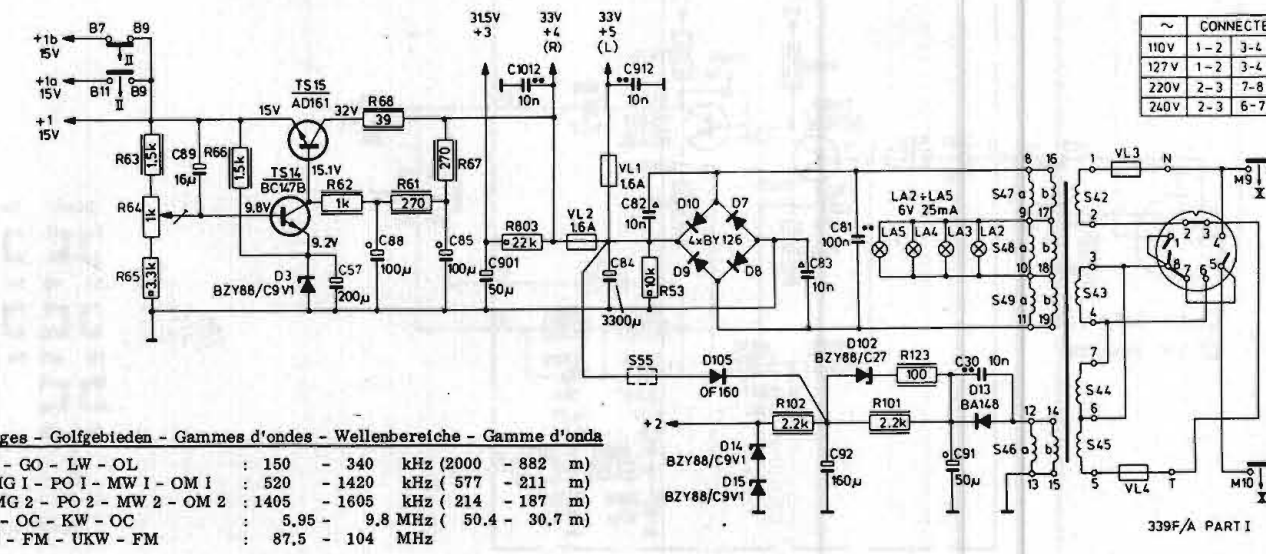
+1b 15V
B7
B9
II
+1a 15V
B11
II
B9
+1 15V
R63 1.5k
C89 16μ
R66 1.5k
R64 1k
R65 3.3k
TS15 AD161
15V
32V
R68 39
15.1V
TS14 BC147B
9.8V
R62 1k
R61 270
9.2V
D3 BZY88/C9V1
C57 200μ
C88 100μ
270 R67
C85 100μ
31.5V +3
33V +4 (R)
33V +5 (L)
C1012 10n
C912 10n
C901 50μ
R803 22k
VL2 1.6A
VL1 1.6A
C82 10n
C84 3300μ
R53 10k
D10
D7
4xBY126
D9
D8
C83 10n
C81 100n
LA2÷LA5 6V 25mA
LA5 LA4 LA3 LA2
S47
S48
S49
8 16
9 17
10 18
11 19
S55
D105 OF160
D102 BZY88/C27
R123 100
C30 10n
D13 BA148
R102 2.2k
R101 2.2k
+2
D14 BZY88/C9V1
D15 BZY88/C9V1
C92 160μ
C91 50μ
S46
12 14
13 15

| ~ | CONNECTE |
|---|---|
| 110V | 1-2 3-4 |
| 127V | 1-2 3-4 |
| 220V | 2-3 7-8 |
| 240V | 2-3 6-7 |

1 VL3 N
S42 2
M9
3
S43
4
7
S44
6
S45
5 VL4 T
M10
1 2 3 4 8 7 6 5
339F/A PART I

ges - Golfgebieden - Gammes d'ondes - Wellenbereiche - Gamme d'onda
- GO - LW - OL : 150 - 340 kHz (2000 - 882 m)
IG I - PO I - MW I - OM I : 520 - 1420 kHz ( 577 - 211 m)
IG 2 - PO 2 - MW 2 - OM 2 : 1405 - 1605 kHz ( 214 - 187 m)
- OC - KW - OC : 5,95 - 9,8 MHz ( 50,4 - 30,7 m)
- FM - UKW - FM : 87,5 - 104 MHz